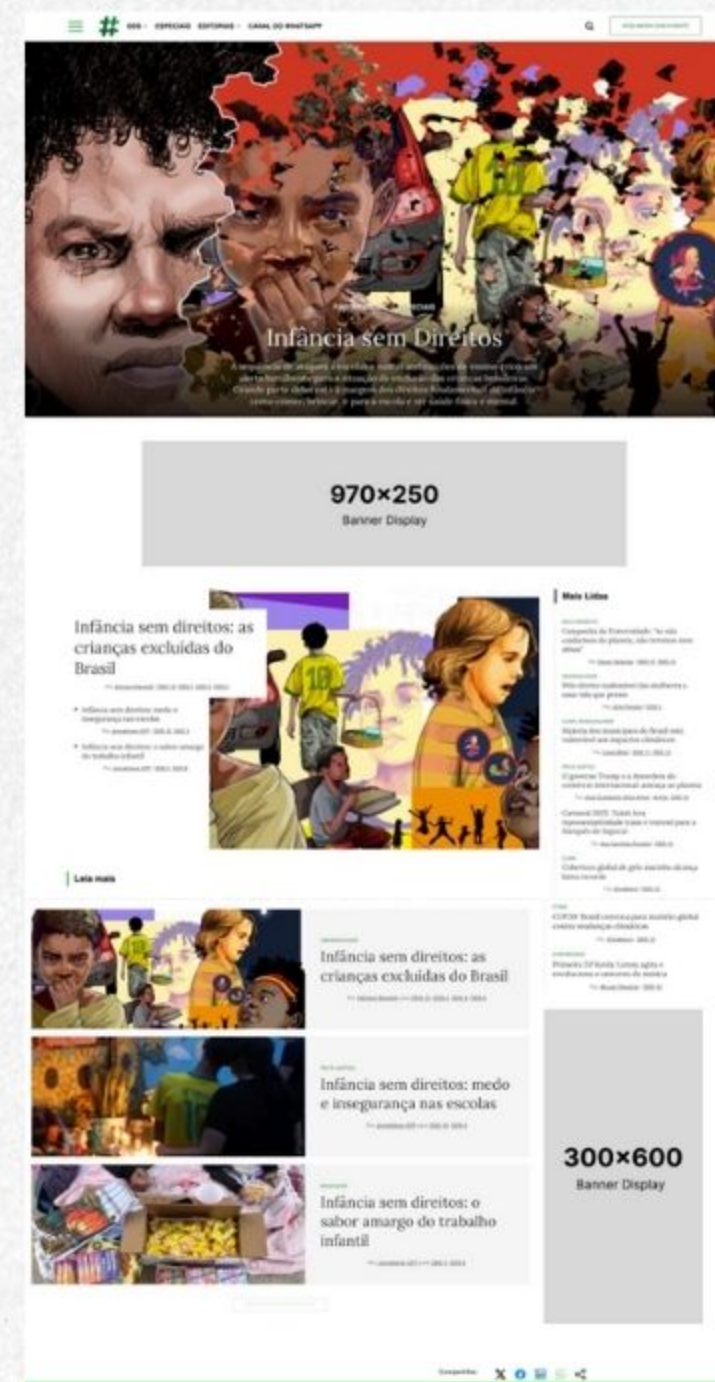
ODS · ESPECIAIS EDITORIAS · CANAL DO WHATSAPP

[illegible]

Infância sem Direitos

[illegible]

970×250
Banner Display

Infância sem direitos: as crianças excluídas do Brasil

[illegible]

Mais Lidas

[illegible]

Leia mais

Infância sem direitos: as crianças excluídas do Brasil

Infância sem direitos: medo e insegurança nas escolas

Infância sem direitos: o sabor amargo do trabalho infantil

300×600
Banner Display

Compartilhe: